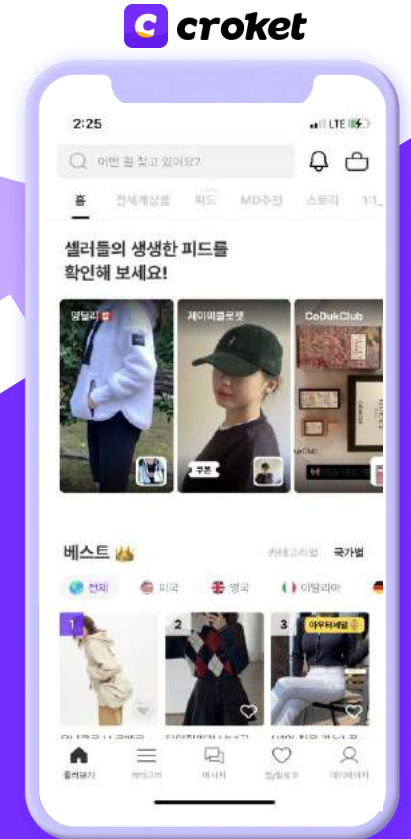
croket

2:25

LTE

어떤 걸 찾고 있어요?

홈 전체상품 피드 MD추천 스토리 1:1

셀러들의 생생한 피드를 확인해 보세요!

옐달리

제이미클로젯

CoDukClub

쿠폰

베스트

카테고리별 국가별

전체 미국 영국 이탈리아

1

2

3 아우터세일

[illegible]

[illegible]

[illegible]

둘러보기 카테고리 메시지 찜/팔로우 마이페이지